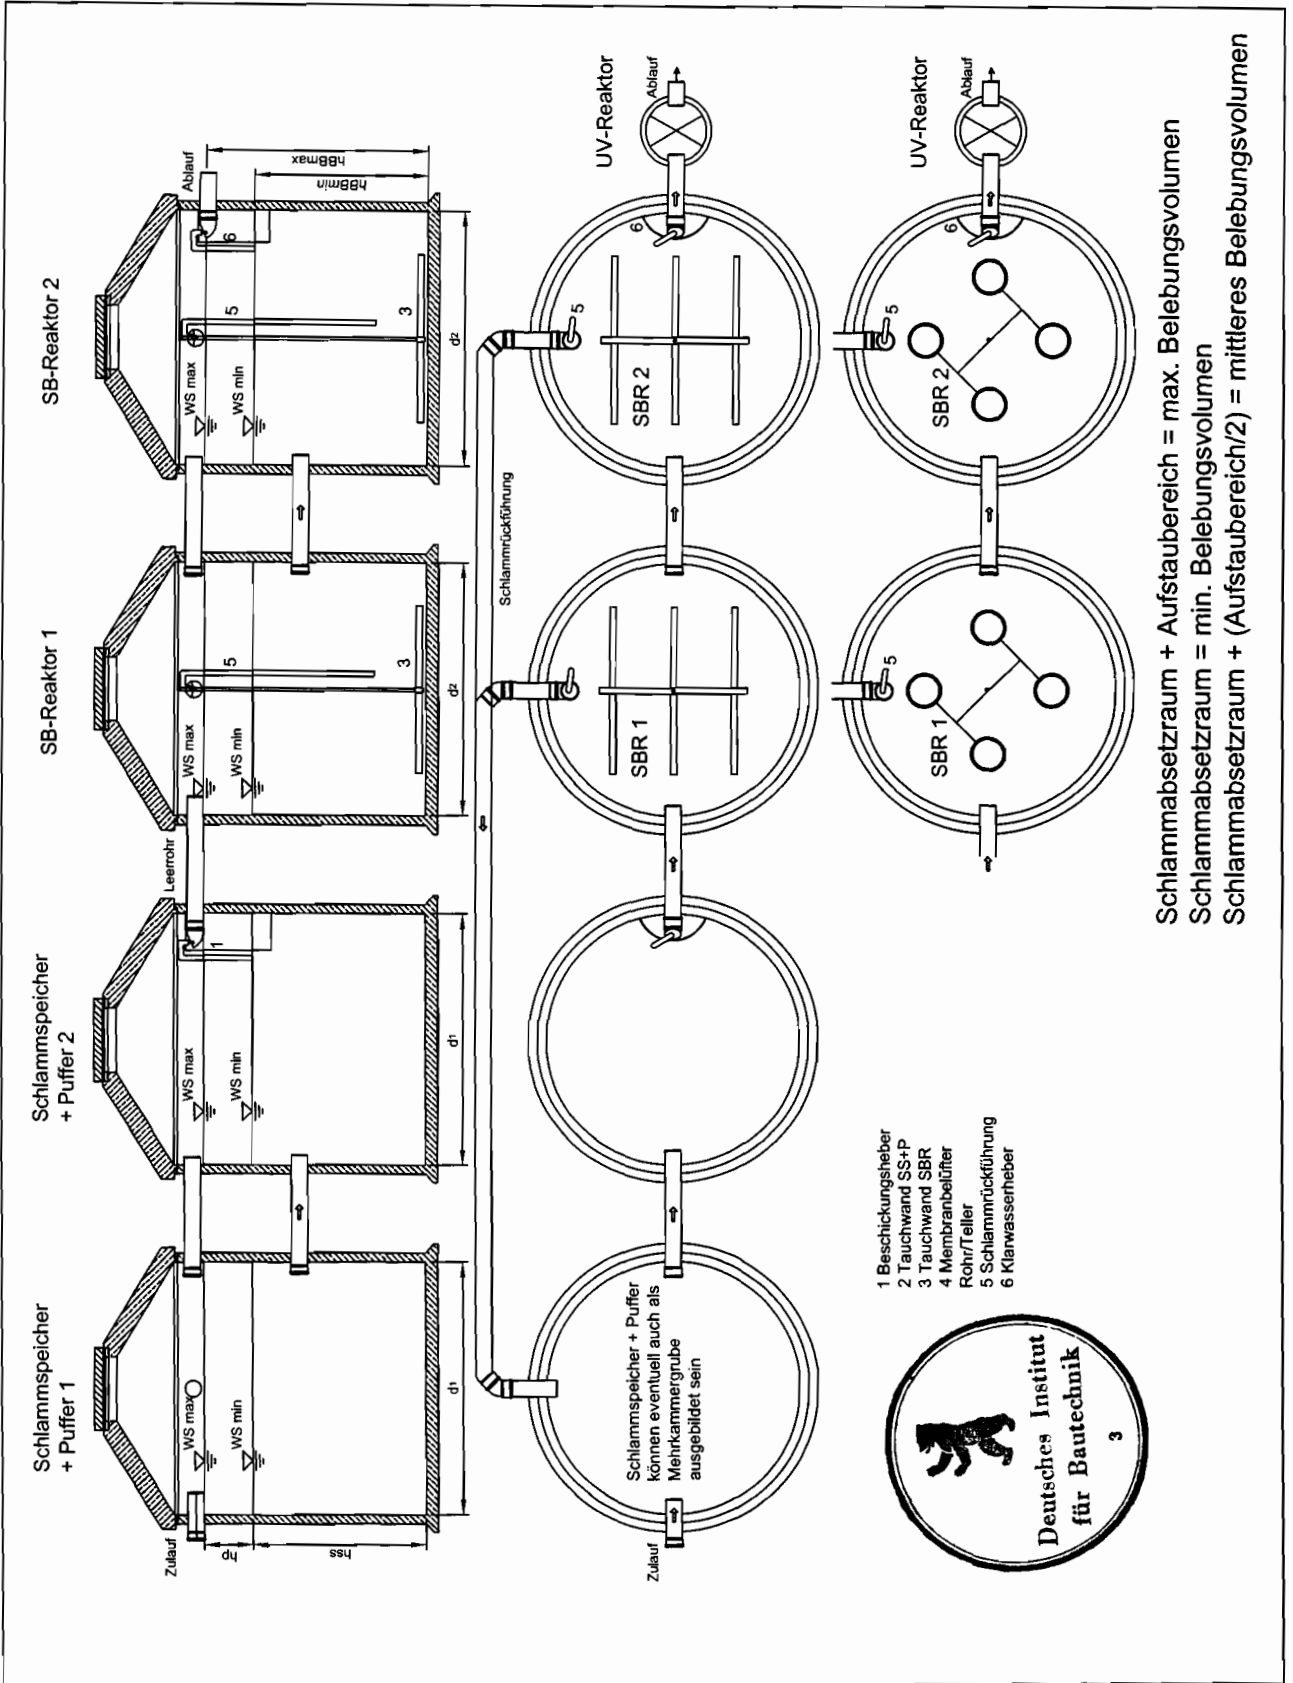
Schlammspeicher + Puffer 1

Schlammspeicher + Puffer 2

SB-Reaktor 1

SB-Reaktor 2

Zulauf

WS max

WS min

hp

hss

d1

WS max

WS min

d1

1

Leerrohr

WS max

WS min

5

3

d2

WS max

WS min

5

3

d2

6

Ablauf

hBBmax

hBBmin

Schlammrückführung

Zulauf

Schlammspeicher + Puffer können eventuell auch als Mehrkammergrube ausgebildet sein

SBR 1

SBR 2

5

5

6

UV-Reaktor

Ablauf

SBR 1

SBR 2

5

5

6

UV-Reaktor

Ablauf

1 Beschickungsheber
2 Tauchwand SS+P
3 Tauchwand SBR
4 Membranbelüfter Rohr/Teller
5 Schlammrückführung
6 Klarwasserheber

Deutsches Institut für Bautechnik
3

Schlammabsetzraum + Aufstaubereich = max. Belebungsvolumen
Schlammabsetzraum = min. Belebungsvolumen
Schlammabsetzraum + (Aufstaubereich/2) = mittleres Belebungsvolumen